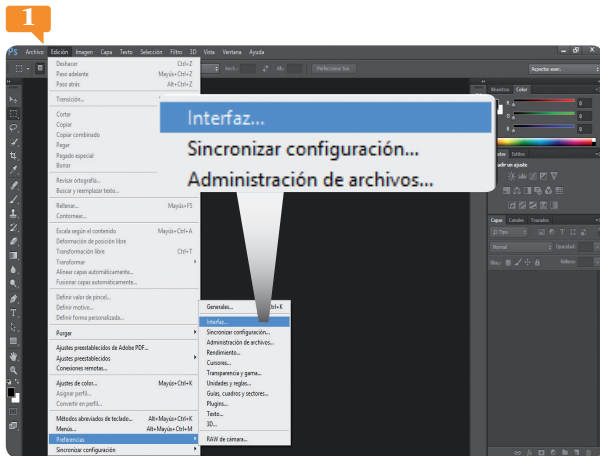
1

PS Archivo Edición Imagen Capa Texto Selección Filtro 3D Vista Ventana Ayuda

Deshacer Ctrl+Z
Paso adelante Mayús+Ctrl+Z
Paso atrás Alt+Ctrl+Z

Transición...

Cortar
Copiar
Copiar combinado
Pegar
Pegado especial
Borrar

Revisar ortografía...
Buscar y reemplazar texto...

Rellenar... Mayús+F5
Contornear...

Escala según el contenido Mayús+Ctrl+A
Deformación de posición libre
Transformación libre Ctrl+T
Transformar
Alinear capas automáticamente...
Fusionar capas automáticamente...

Definir valor de pincel...
Definir motivo...
Definir forma personalizada...

Purgar

Ajustes preestablecidos de Adobe PDF...
Ajustes preestablecidos
Conexiones remotas...

Ajustes de color... Mayús+Ctrl+K
Asignar perfil...
Convertir en perfil...

Métodos abreviados de teclado... Alt+Mayús+Ctrl+K
Menús... Alt+Mayús+Ctrl+M
Preferencias
Sincronizar configuración

Interfaz...
Sincronizar configuración...
Administración de archivos...

Generales... Ctrl+K
Interfaz...
Sincronizar configuración...
Administración de archivos...
Rendimiento...
Cursores...
Transparencia y gama...
Unidades y reglas...
Guías, cuadrícula y sectores...
Plugins...
Texto...
3D...
RAW de cámara...

Perfeccionar bor...
Aspectos esen...
Muestras Color
Estilos
Añadir un ajuste
Capas Canales Trazados
Tipo
Normal Opacidad:
Bloq.: Relleno: